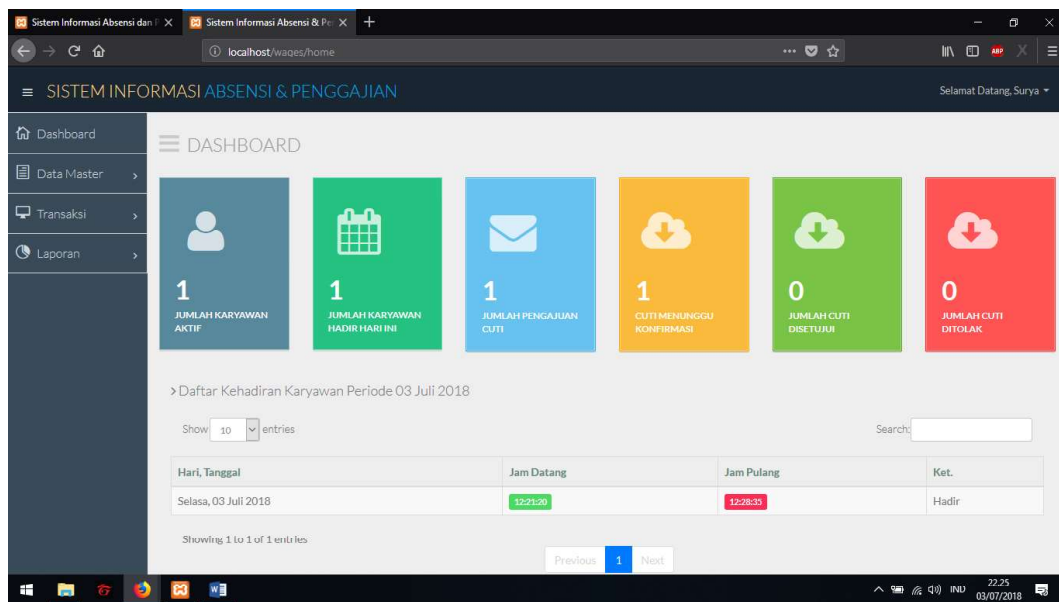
Sistem Informasi Absensi dan P
Sistem Informasi Absensi & Pe
localhost/wages/home

SISTEM INFORMASI ABSENSI & PENGGAJIAN

Selamat Datang, Surya

Dashboard
Data Master
Transaksi
Laporan

DASHBOARD

1
JUMLAH KARYAWAN AKTIF

1
JUMLAH KARYAWAN HADIR HARI INI

1
JUMLAH PENGAJUAN CUTI

1
CUTI MENUNGGU KONFIRMASI

0
JUMLAH CUTI DISETUJUI

0
JUMLAH CUTI DITOLAK

> Daftar Kehadiran Karyawan Periode 03 Juli 2018

Show 10 entries

Search:

| Hari, Tanggal | Jam Datang | Jam Pulang | Ket. |
|---|---|---|---|
| Selasa, 03 Juli 2018 | 12:21:20 | 12:28:35 | Hadir |

Showing 1 to 1 of 1 entries

Previous 1 Next

INJ 22.25 03/07/2018